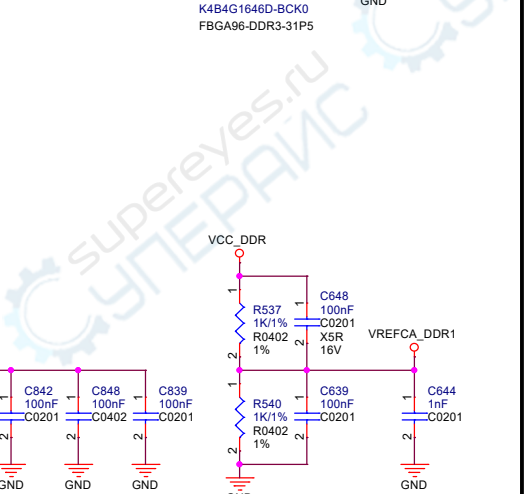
K4B4G1646D-BCK0
FBGA96-DDR3-31P5
GND

supereyes.ru
УПЕРАЙС

VCC_DDR

1
R537
1K/1%
R0402
1%
2

C648
100nF
C0201
X5R
16V

VREFCA_DDR1

1
R540
1K/1%
R0402
1%
2

C639
100nF
C0201

C644
1nF
C0201
1
2

C842
100nF
C0201
1
2

C848
100nF
C0402
1
2

C839
100nF
C0201

GND
GND
GND
GND
GND